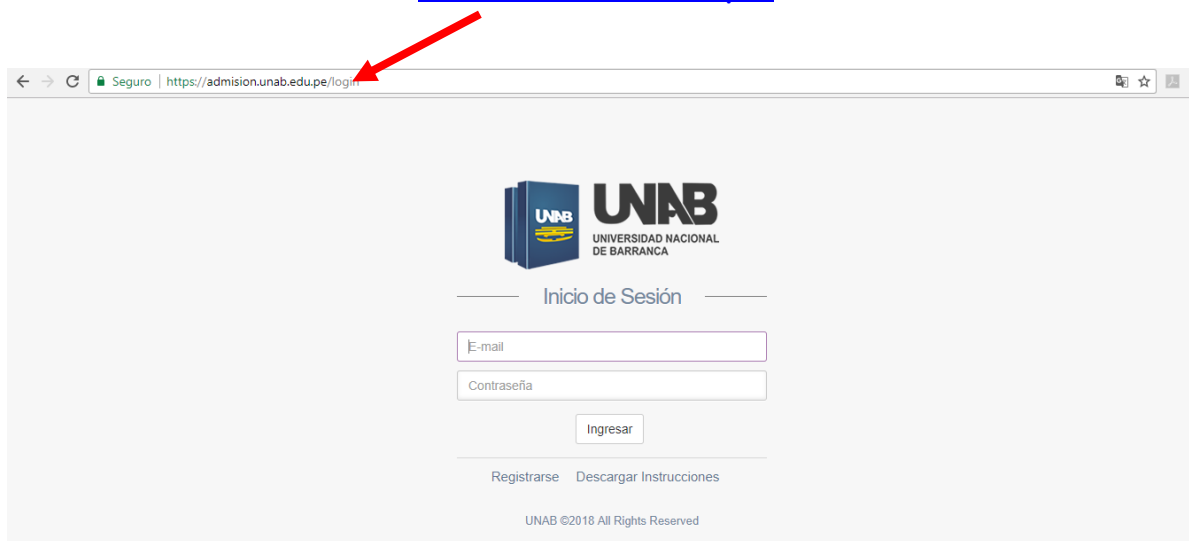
Seguro | https://admision.unab.edu.pe/login

UNAB

UNAB
UNIVERSIDAD NACIONAL DE BARRANCA

Inicio de Sesión

E-mail

Contraseña

Ingresar

Registrarse Descargar Instrucciones

UNAB ©2018 All Rights Reserved